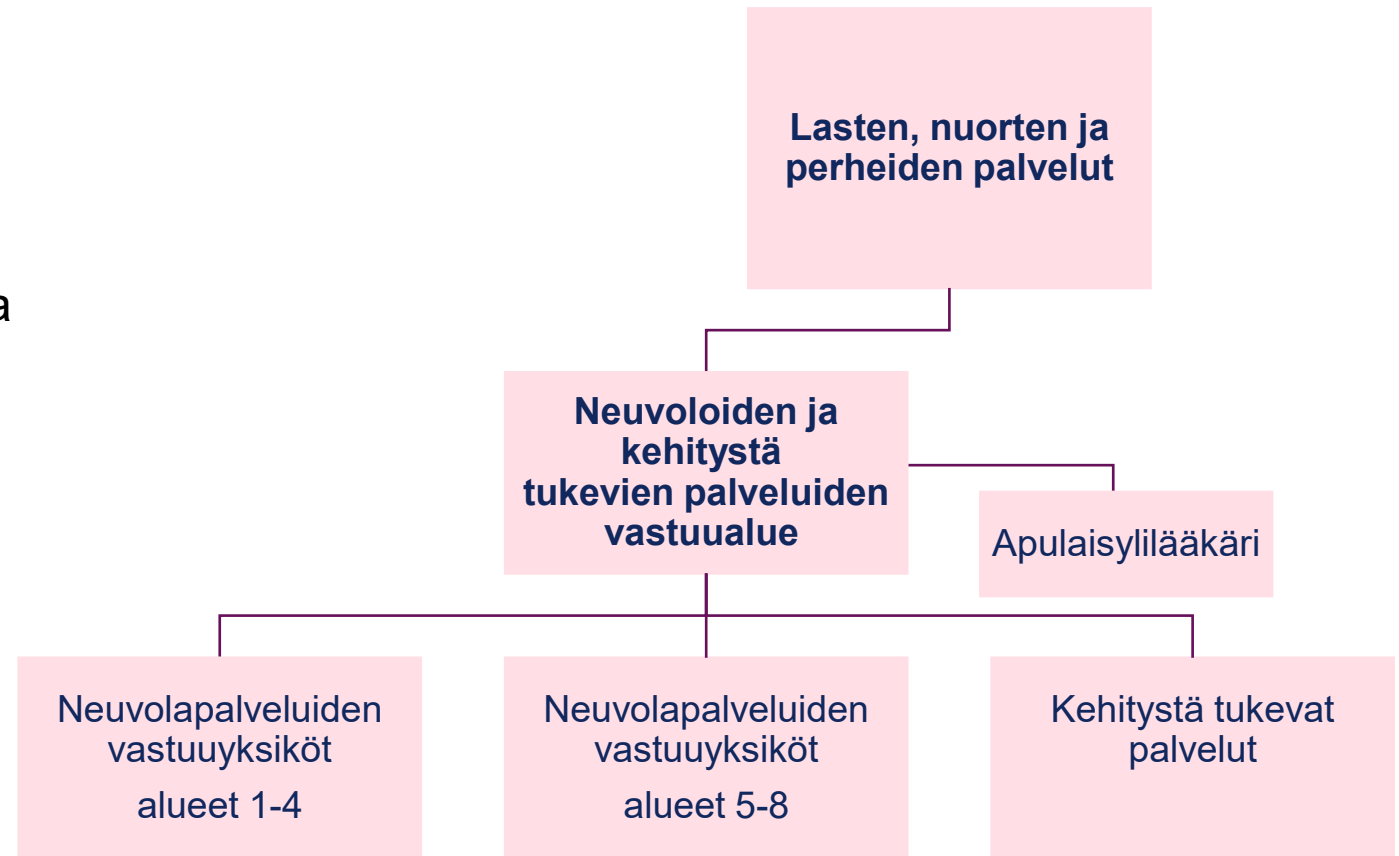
a

Lasten, nuorten ja perheiden palvelut

Neuvoloiden ja kehitystä tukevien palveluiden vastuualue

Apulaisylilääkäri

Neuvolapalveluiden vastuuyksiköt
alueet 1-4

Neuvolapalveluiden vastuuyksiköt
alueet 5-8

Kehitystä tukevat palvelut